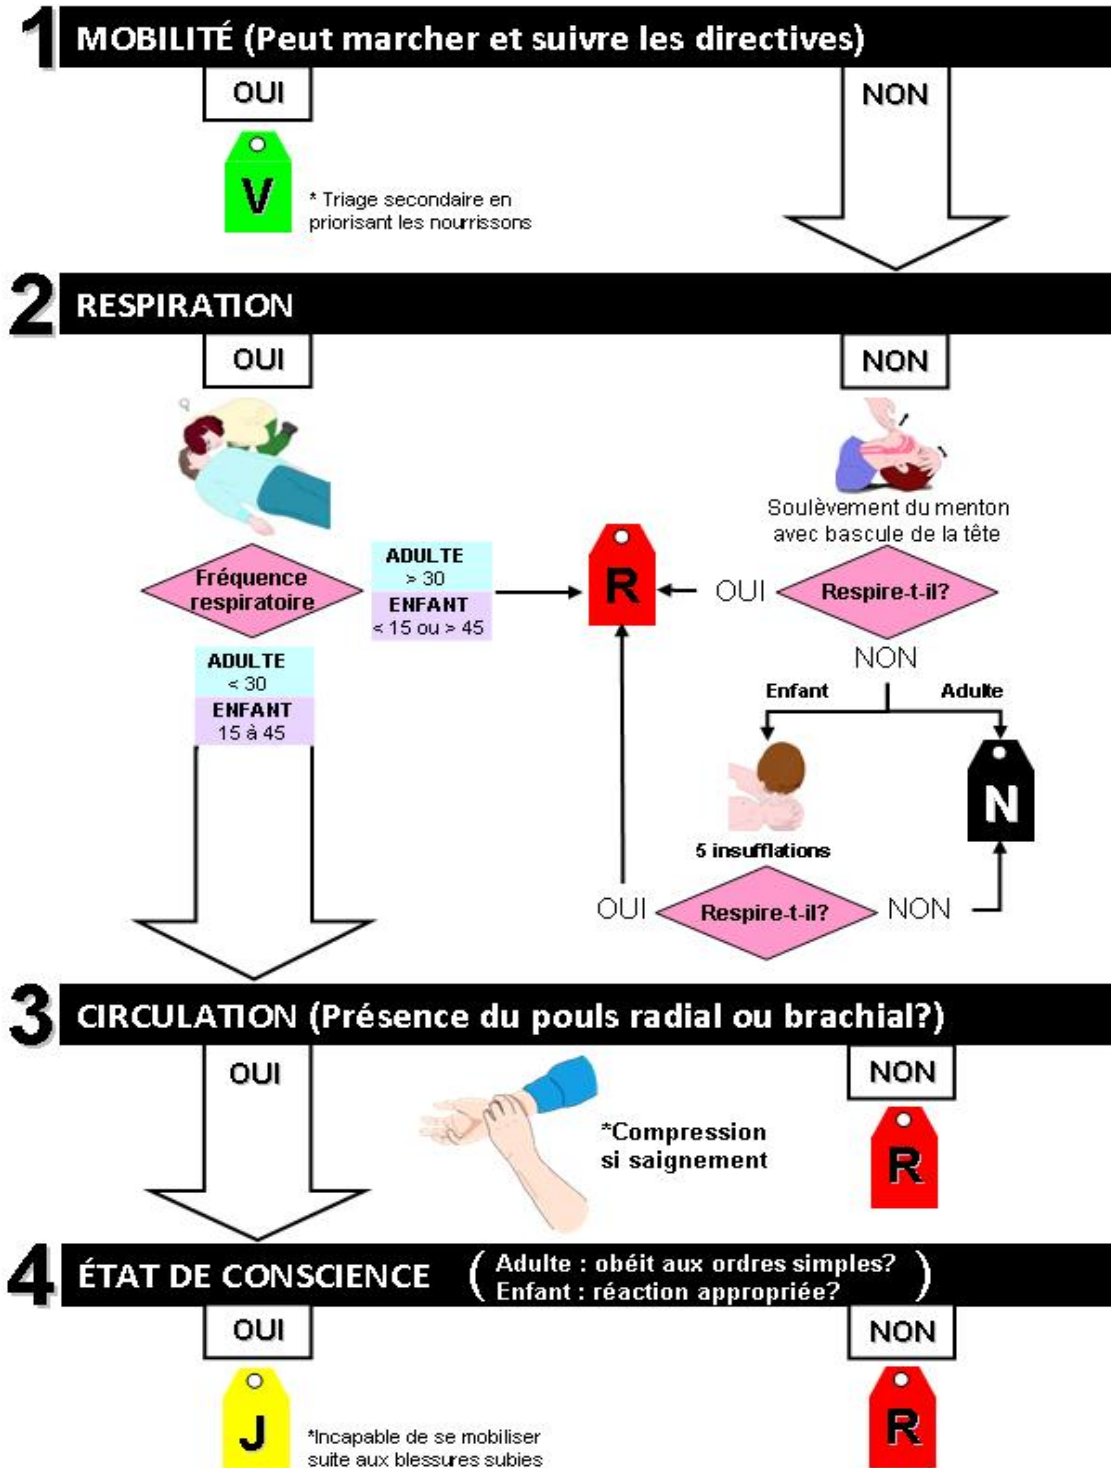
1 MOBILITÉ (Peut marcher et suivre les directives)

OUI

NON

V

* Triage secondaire en priorisant les nourrissons

2 RESPIRATION

OUI

NON

Soulèvement du menton avec bascule de la tête

Fréquence respiratoire

ADULTE > 30
ENFANT < 15 ou > 45

R

OUI

Respire-t-il?

NON

ADULTE < 30
ENFANT 15 à 45

Enfant

Adulte

N

5 insufflations

OUI

Respire-t-il?

NON

3 CIRCULATION (Présence du pouls radial ou brachial?)

OUI

NON

*Compression si saignement

R

4 ÉTAT DE CONSCIENCE (Adulte : obéit aux ordres simples? Enfant : réaction appropriée?)

OUI

NON

J

*Incapable de se mobiliser suite aux blessures subies

R